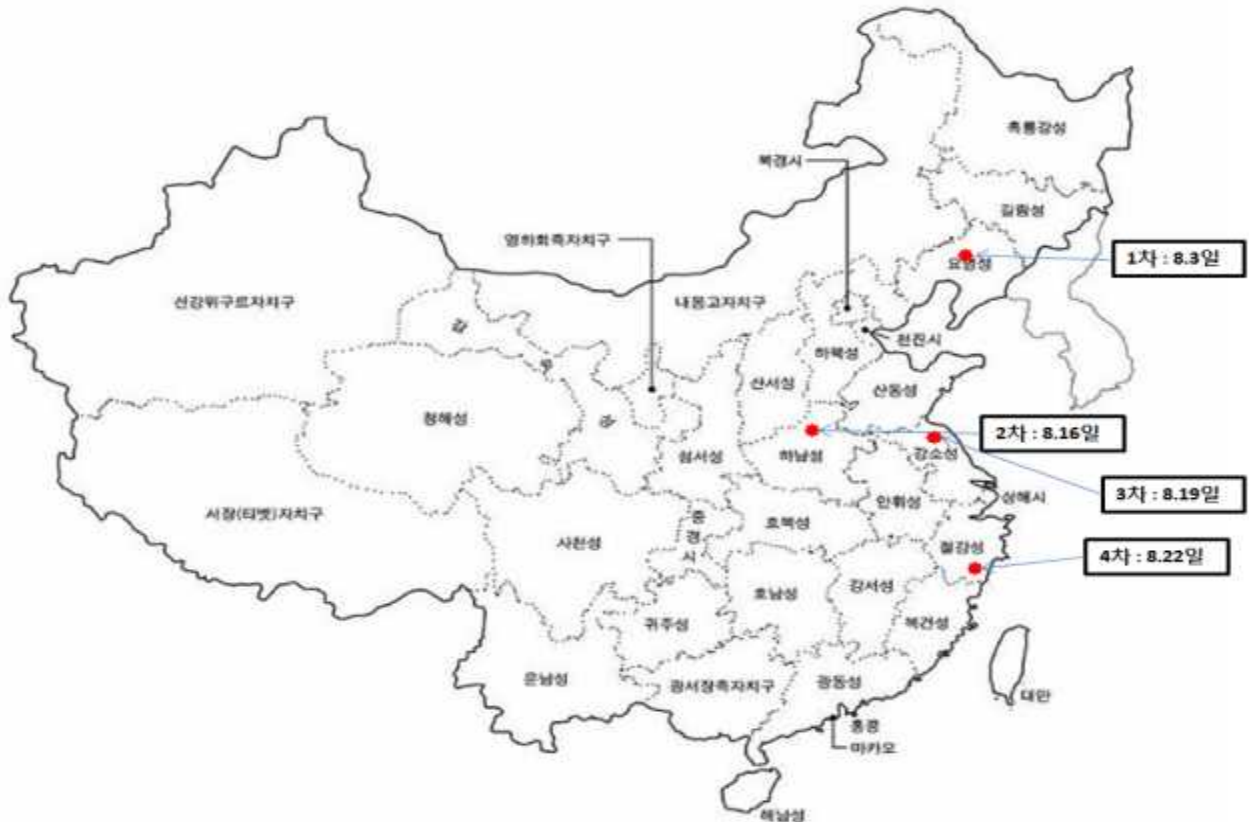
흑룡강성

북경시

길림성

영하회족자치구

1차 : 8.3일

요녕성

신강위구르자치구

내몽고자치구

감

천진시

하북성

숙

산서성

산동성

청해성

성

2차 : 8.16일

섬서성

하남성

강소성

3차 : 8.19일

상해시

안휘성

서장(티벳)자치구

중

사천성

경

호북성

시

절강성

4차 : 8.22일

강서성

호남성

귀주성

복건성

운남성

광서장족자치구

광동성

대만

홍콩

마카오

해남성